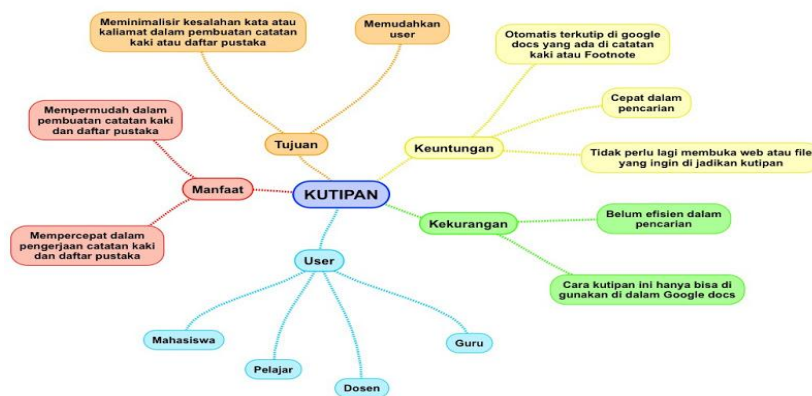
KUTIPAN

Tujuan

Meminimalisir kesalahan kata atau kaliamat dalam pembuatan catatan kaki atau daftar pustaka

Memudahkan user

Keuntungan

Otomatis terkutip di google docs yang ada di catatan kaki atau Footnote

Cepat dalam pencarian

Tidak perlu lagi membuka web atau file yang ingin di jadikan kutipan

Kekurangan

Belum efisien dalam pencarian

Cara kutipan ini hanya bisa di gunakan di dalam Google docs

User

Mahasiswa

Pelajar

Dosen

Guru

Manfaat

Mempermudah dalam pembuatan catatan kaki dan daftar pustaka

Mempercepat dalam pengerjaan catatan kaki dan daftar pustaka